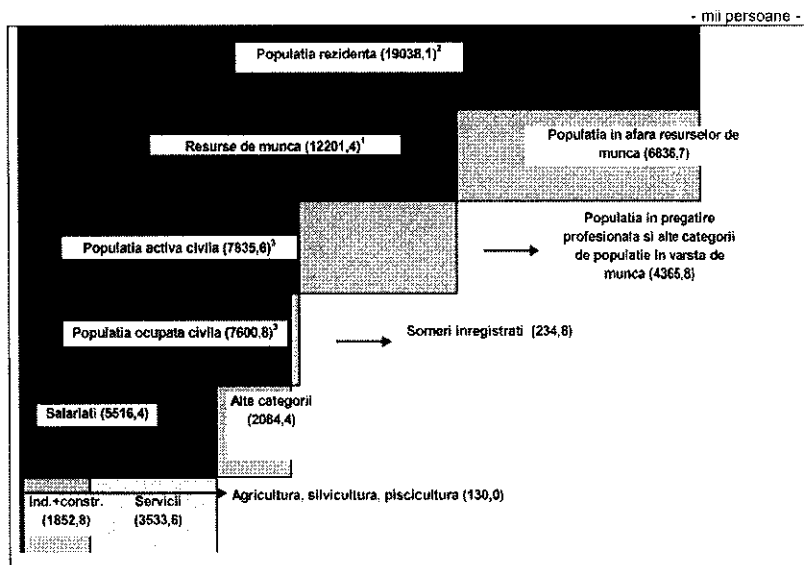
- mii persoane -

Populatia rezidenta (19038,1)$^2$

Resurse de munca (12201,4)$^1$

Populatia in afara resurselor de munca (6836,7)

Populatia activa civila (7835,6)$^3$

Populatia in pregatire profesionala si alte categorii de populatie in varsta de munca (4365,8)

Populatia ocupata civila (7600,8)$^3$

Someri inregistrati (234,8)

Salariati (5516,4)

Alte categorii (2084,4)

Ind.+constr. (1852,8)

Servicii (3533,6)

Agricultura, silvicultura, piscicultura (130,0)